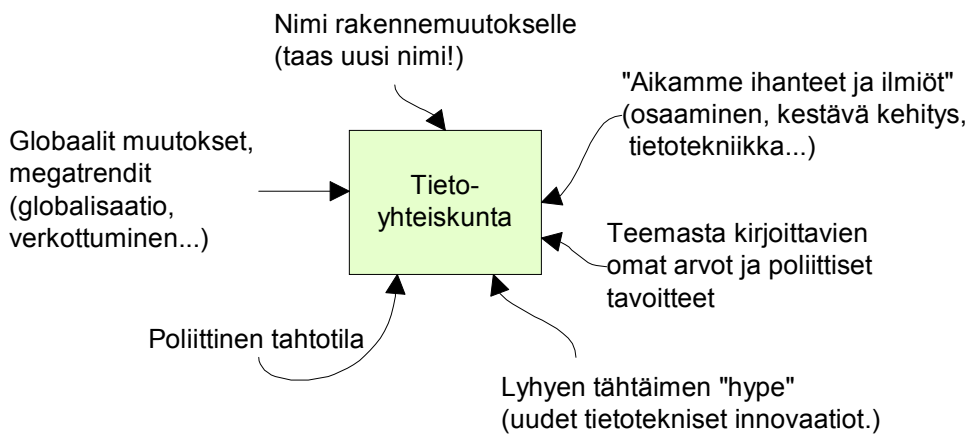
Nimi rakennemuutokselle
(taas uusi nimi!)

"Aikamme ihanteet ja ilmiöt"
(osaaminen, kestävä kehitys,
tietotekniikka...)

Globaalit muutokset,
megatrendit
(globalisaatio,
verkottuminen...)

Tieto-
yhteiskunta

Teemasta kirjoittavien
omat arvot ja poliittiset
tavoitteet

Poliittinen tahtotila

Lyhyen tähtäimen "hype"
(uudet tietotekniset innovaatiot.)